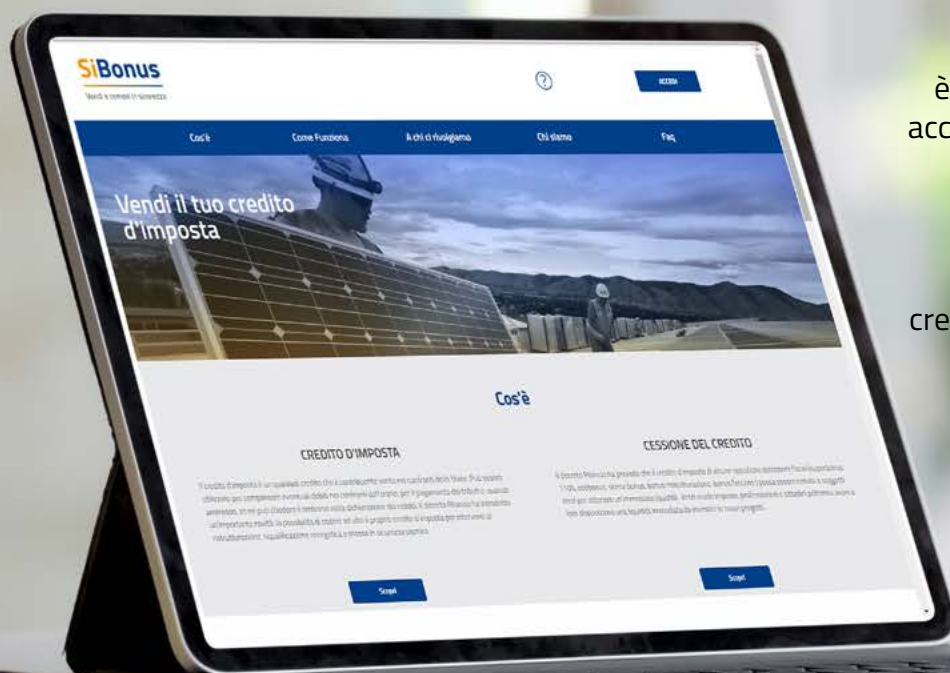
SiBonus
Vendi e compri in sicurezza

?

ACCEDI

Cos'è
Come Funziona
A chi ci rivolgiamo
Chi siamo
Faq

Vendi il tuo credito d'imposta

Cos'è

CREDITO D'IMPOSTA

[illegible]

Scopri

CESSIONE DEL CREDITO

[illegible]

Scopri

è
acc

cre